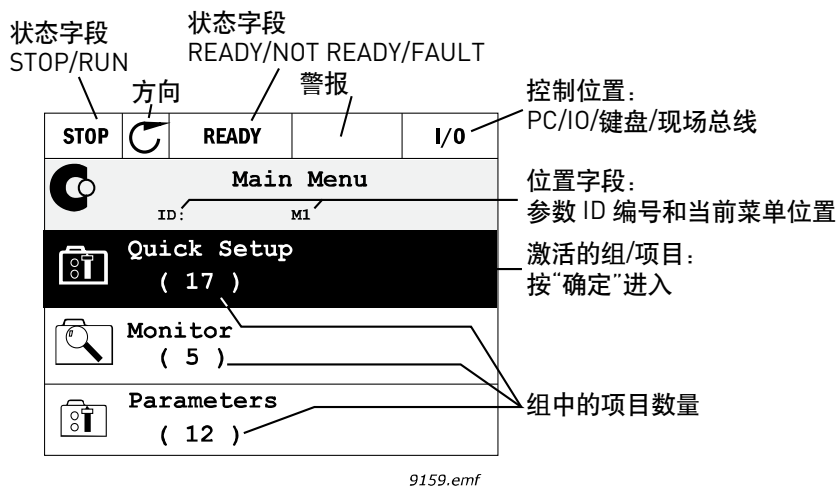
状态字段
STOP/RUN

方向

状态字段
READY/NOT READY/FAULT

警报

控制位置：
PC/IO/键盘/现场总线

STOP | READY | I/O

Main Menu
ID: M1

位置字段：
参数 ID 编号和当前菜单位置

Quick Setup
( 17 )

激活的组/项目：
按"确定"进入

Monitor
( 5 )

Parameters
( 12 )

组中的项目数量

9159.emf